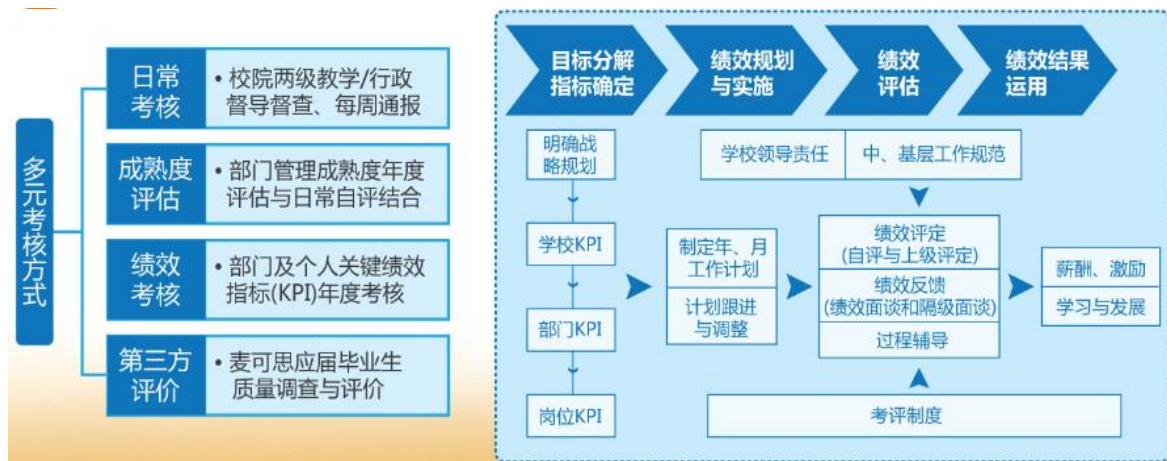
多元考核方式

日常考核
• 校院两级教学/行政督导督查、每周通报

成熟度评估
• 部门管理成熟度年度评估与日常自评结合

绩效考核
• 部门及个人关键绩效指标(KPI)年度考核

第三方评价
• 麦可思应届毕业生质量调查与评价

目标分解指标确定

绩效规划与实施

绩效评估

绩效结果运用

明确战略规划

学校KPI

部门KPI

岗位KPI

学校领导责任

中、基层工作规范

制定年、月工作计划

计划跟进与调整

绩效评定
(自评与上级评定)

绩效反馈
(绩效面谈和隔级面谈)

过程辅导

考评制度

薪酬、激励

学习与发展